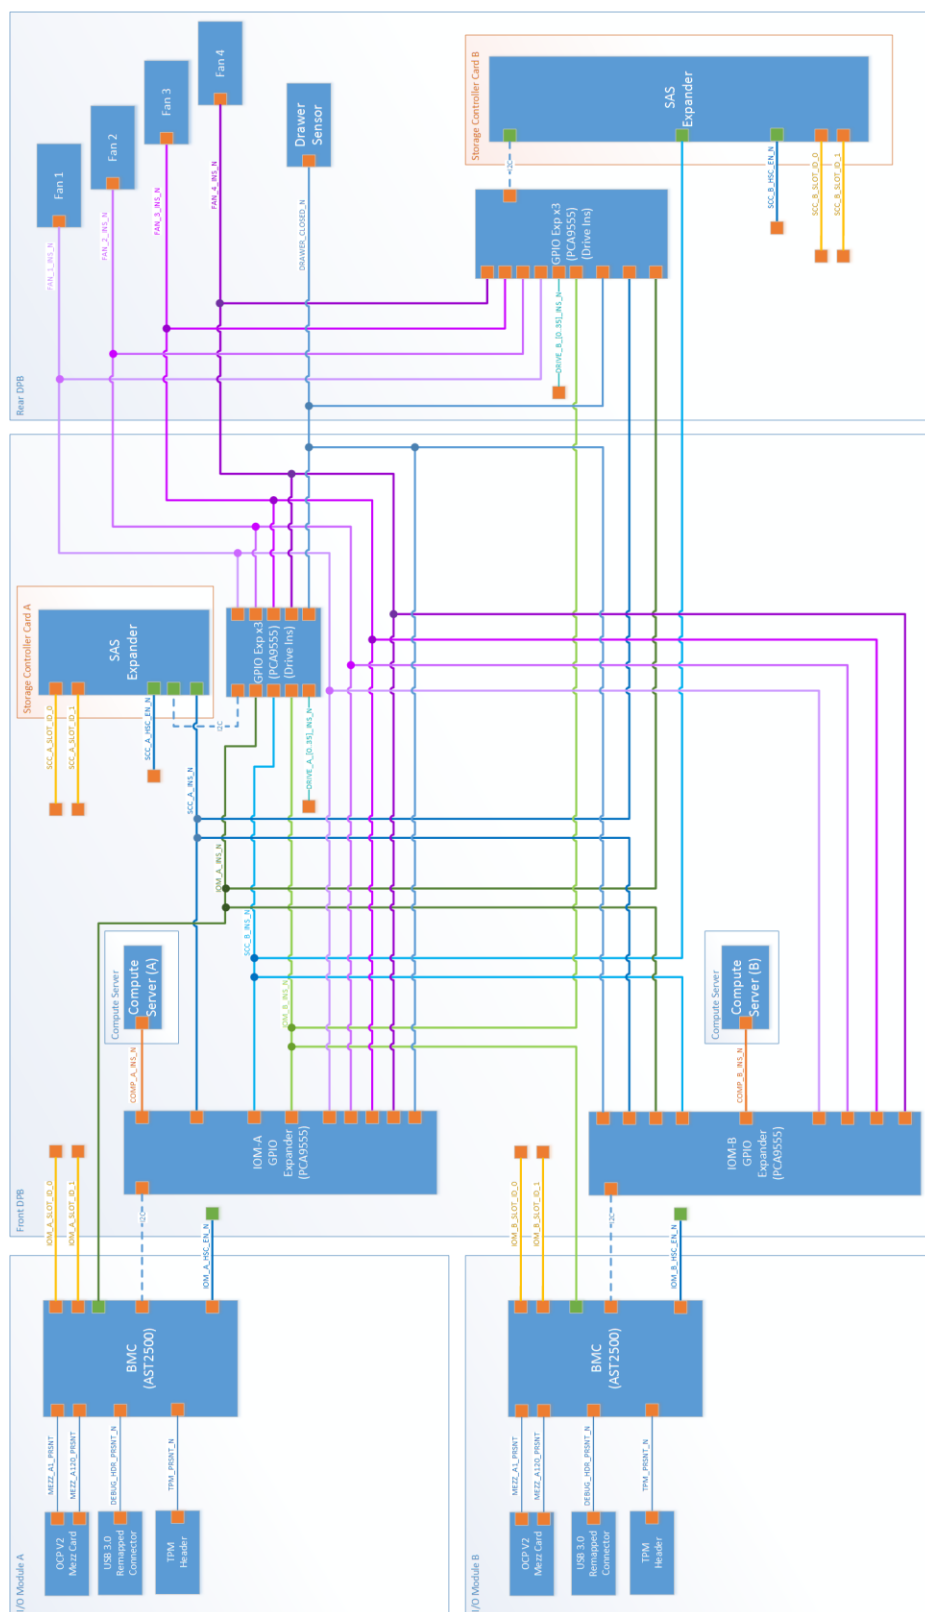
Fan 1
Fan 2
Fan 3
Fan 4
Drawer Sensor
FAN_1_INS_N
FAN_2_INS_N
FAN_3_INS_N
FAN_4_INS_N
DRAWER_CLOSED_N
Storage Controller Card B
SAS Expander
I2C
GPIO Exp x3 (PCA9555) (Drive Ins)
SCC_B_HSC_EN_N
SCC_B_SLOT_ID_0
SCC_B_SLOT_ID_1
DRIVE_B_[0..35]_INS_N
Rear DPB

Front DPB
Storage Controller Card A
SAS Expander
SCC_A_SLOT_ID_0
SCC_A_SLOT_ID_1
SCC_A_HSC_EN_N
I2C
GPIO Exp x3 (PCA9555) (Drive Ins)
DRIVE_A_[0..35]_INS_N
SCC_A_INS_N
IOM_A_INS_N
SCC_B_INS_N
IOM_B_INS_N
Compute Server
Compute Server (A)
COMP_A_INS_N
Compute Server
Compute Server (B)
COMP_B_INS_N
IOM-A GPIO Expander (PCA9555)
IOM-B GPIO Expander (PCA9555)
IOM_A_SLOT_ID_0
IOM_A_SLOT_ID_1
I2C
IOM_A_HSC_EN_N
IOM_B_SLOT_ID_0
IOM_B_SLOT_ID_1
I2C
IOM_B_HSC_EN_N

I/O Module A
BMC (AST2500)
MEZZ_A1_PRSNT
MEZZ_A120_PRSNT
DEBUG_HDR_PRSNT_N
TPM_PRSNT_N
OCP V2 Mezz Card
USB 3.0 Remapped Connector
TPM Header

I/O Module B
BMC (AST2500)
MEZZ_A1_PRSNT
MEZZ_A120_PRSNT
DEBUG_HDR_PRSNT_N
TPM_PRSNT_N
OCP V2 Mezz Card
USB 3.0 Remapped Connector
TPM Header